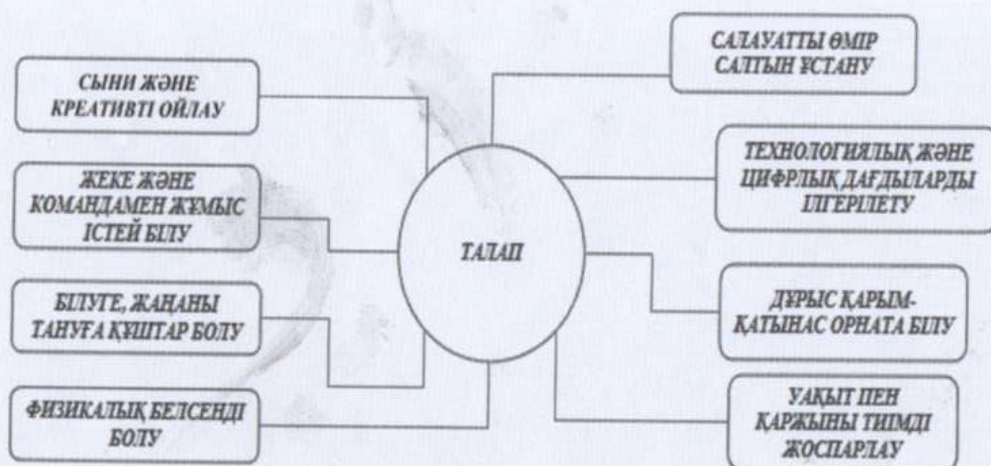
САЛАУАТТЫ ӨМІР САЛТЫН ҰСТАНУ

СЫНИ ЖӘНЕ КРЕАТИВТІ ОЙЛАУ

ТЕХНОЛОГИЯЛЫҚ ЖӘНЕ ЦИФРЛЫҚ ДАҒДЫЛАРДЫ ІЛГЕРІЛЕТУ

ЖЕКЕ ЖӘНЕ КОМАНДАМЕН ЖҰМЫС ІСТЕЙ БІЛУ

ТАЛАП

БІЛУГЕ, ЖАҢАНЫ ТАНУҒА ҚҰШТАР БОЛУ

ДҰРЫС ҚАРЫМ-ҚАТЫНАС ОРНАТА БІЛУ

ФИЗИКАЛЫҚ БЕЛСЕНДІ БОЛУ

УАҚЫТ ПЕН ҚАРЖЫНЫ ТИІМДІ ЖОСПАРЛАУ